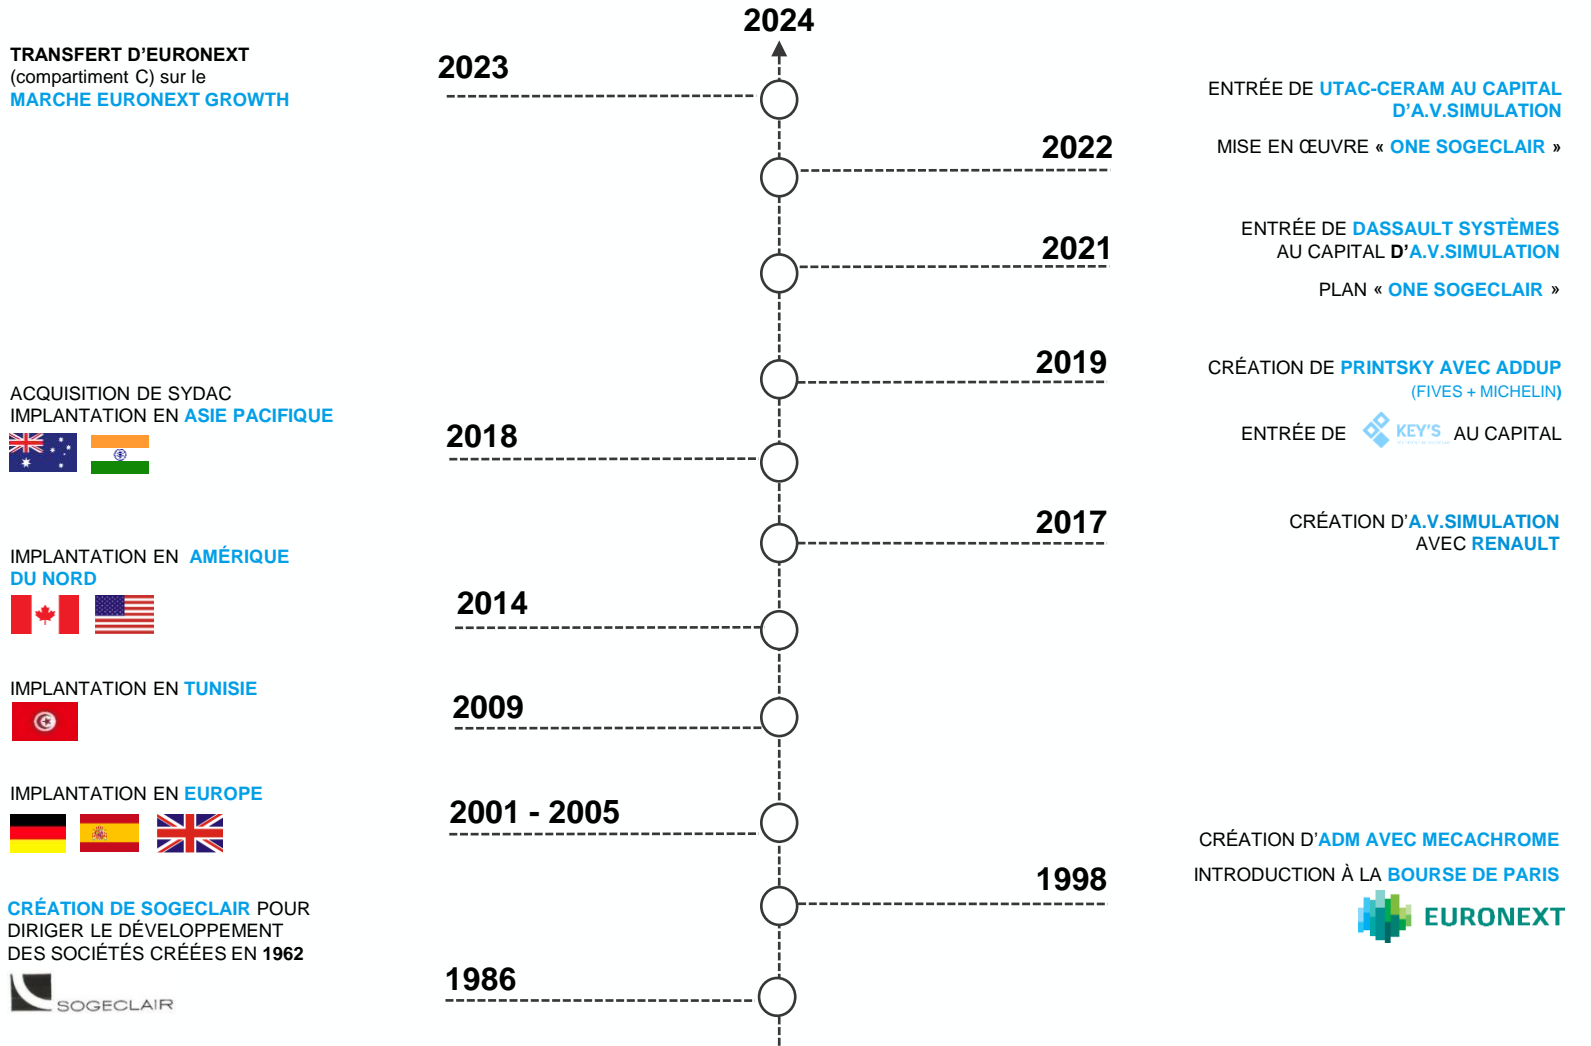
2024

TRANSFERT D'EURONEXT (compartiment C) sur le MARCHE EURONEXT GROWTH

2023

ENTRÉE DE UTAC-CERAM AU CAPITAL D'A.V.SIMULATION

2022

MISE EN ŒUVRE « ONE SOGECLAIR »

2021

ENTRÉE DE DASSAULT SYSTÈMES AU CAPITAL D'A.V.SIMULATION

PLAN « ONE SOGECLAIR »

2019

CRÉATION DE PRINTSKY AVEC ADDUP (FIVES + MICHELIN)

ACQUISITION DE SYDAC
IMPLANTATION EN ASIE PACIFIQUE

2018

ENTRÉE DE KEY'S AU CAPITAL

2017

CRÉATION D'A.V.SIMULATION AVEC RENAULT

IMPLANTATION EN AMÉRIQUE DU NORD

2014

IMPLANTATION EN TUNISIE

2009

IMPLANTATION EN EUROPE

2001 - 2005

CRÉATION D'ADM AVEC MECACHROME

INTRODUCTION À LA BOURSE DE PARIS

1998

EURONEXT

CRÉATION DE SOGECLAIR POUR DIRIGER LE DÉVELOPPEMENT DES SOCIÉTÉS CRÉÉES EN 1962

SOGECLAIR

1986